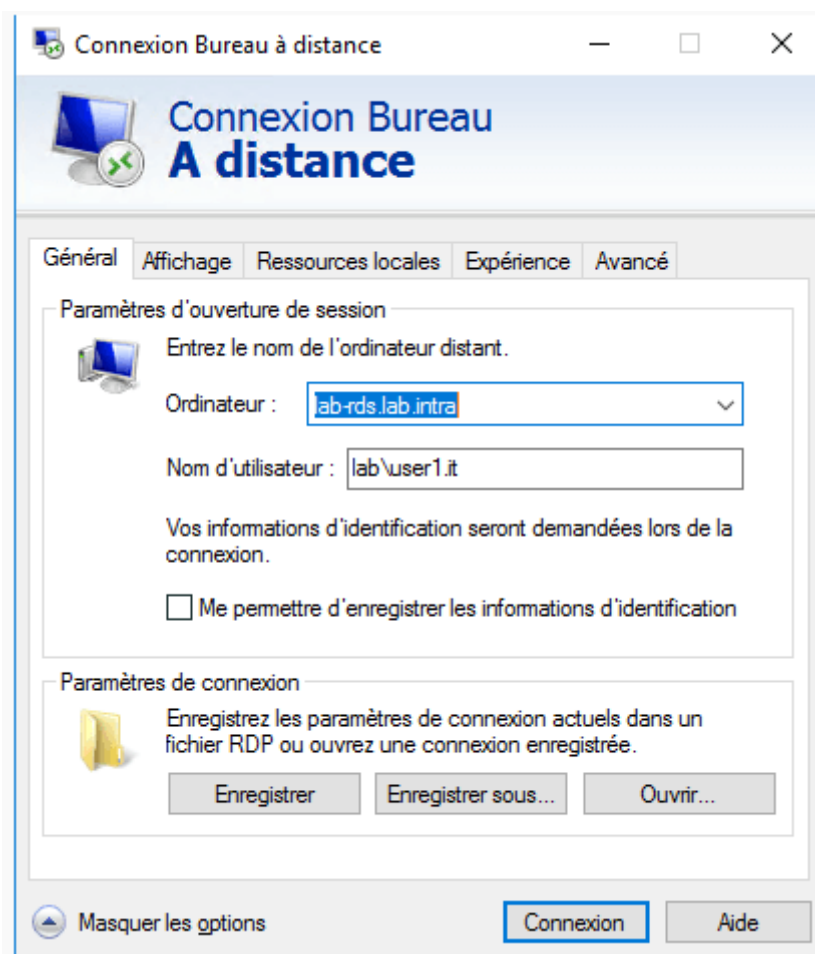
Connexion Bureau à distance

Connexion Bureau
A distance

Général | Affichage | Ressources locales | Expérience | Avancé

Paramètres d'ouverture de session

Entrez le nom de l'ordinateur distant.

Ordinateur : lab-rds.lab.intra

Nom d'utilisateur : lab\user1.it

Vos informations d'identification seront demandées lors de la connexion.

Me permettre d'enregistrer les informations d'identification

Paramètres de connexion

Enregistrez les paramètres de connexion actuels dans un fichier RDP ou ouvrez une connexion enregistrée.

Enregistrer | Enregistrer sous... | Ouvrir...

Masquer les options

Connexion | Aide